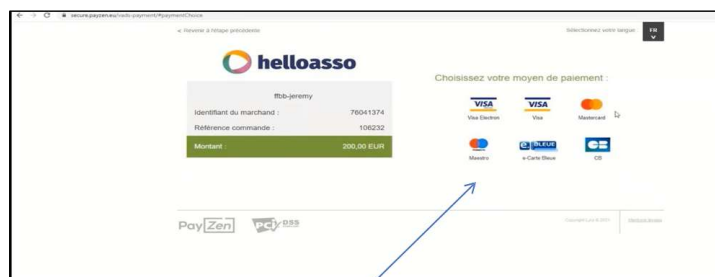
secure.payzen.eu/vads-payment/#paymentChoice

« Revenir à l'étape précédente

Sélectionnez votre langue FR

helloasso

ffbb-jeremy

Identifiant du marchand : 76041374

Référence commande : 106232

Montant : 200,00 EUR

Choisissez votre moyen de paiement :

VISA Visa Electron

VISA Visa

Mastercard

Maestro

e-Carte Bleue

CB

PayZen

PCI DSS

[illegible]

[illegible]